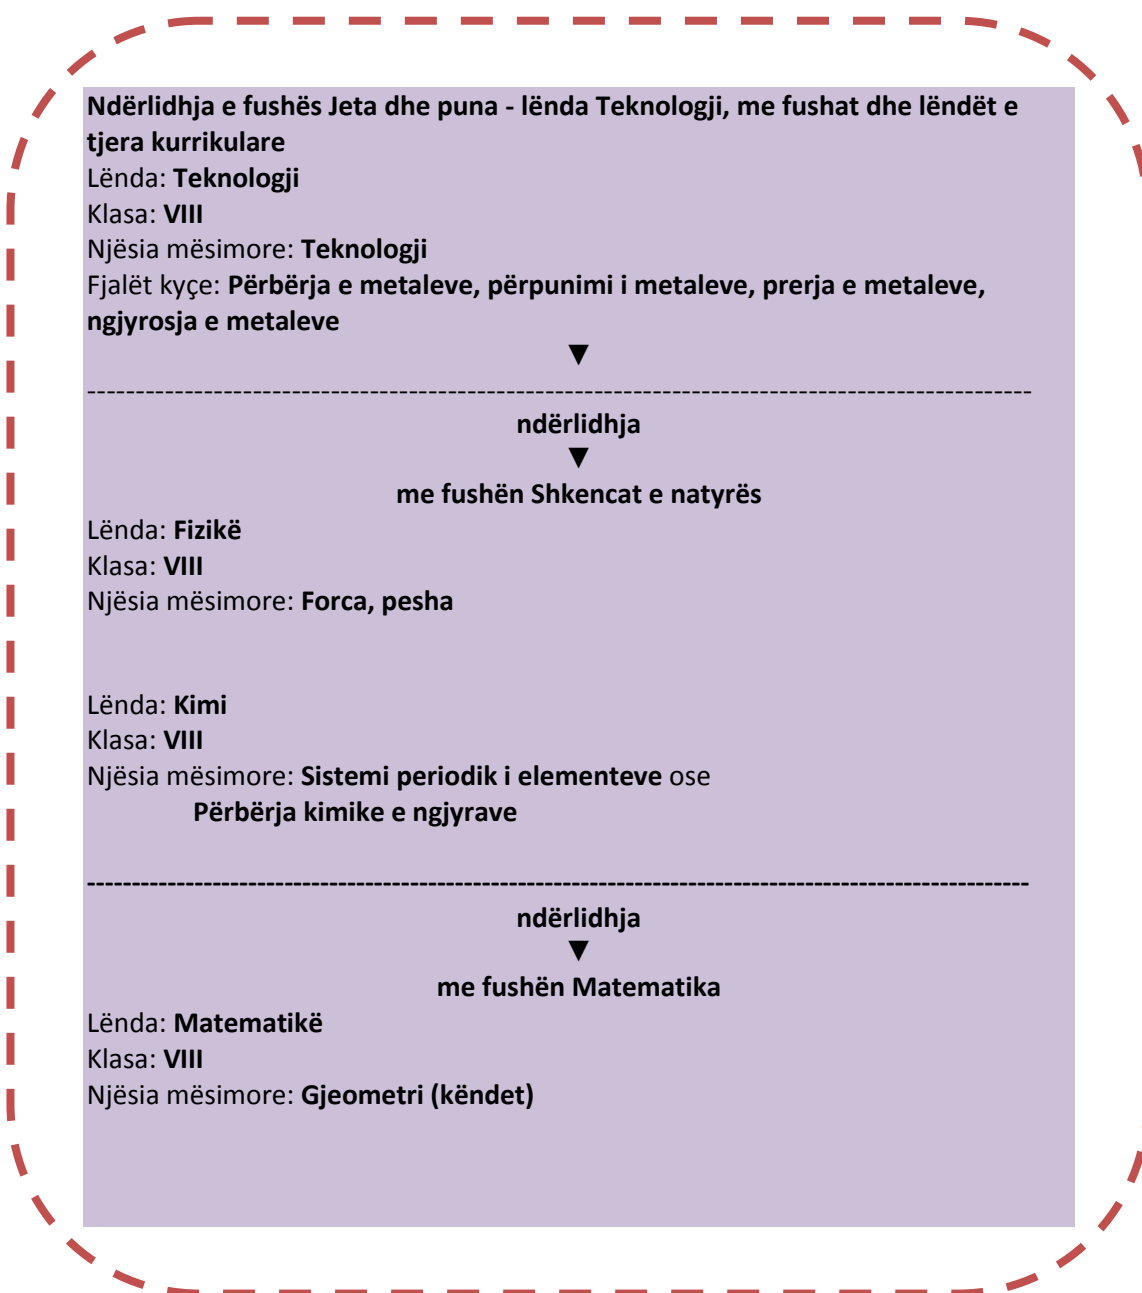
Ndërlidhja e fushës Jeta dhe puna - lënda Teknologji, me fushat dhe lëndët e tjera kurrikulare
Lënda: Teknologji
Klasa: VIII
Njësia mësimore: Teknologji
Fjalët kyçe: Përbërja e metaleve, përpunimi i metaleve, prerja e metaleve, ngjyrosja e metaleve

▼

---

ndërlidhja
▼
me fushën Shkencat e natyrës
Lënda: Fizikë
Klasa: VIII
Njësia mësimore: Forca, pesha

Lënda: Kimi
Klasa: VIII
Njësia mësimore: Sistemi periodik i elementeve ose
Përbërja kimike e ngjyrave

---

ndërlidhja
▼
me fushën Matematika
Lënda: Matematikë
Klasa: VIII
Njësia mësimore: Gjeometri (këndet)